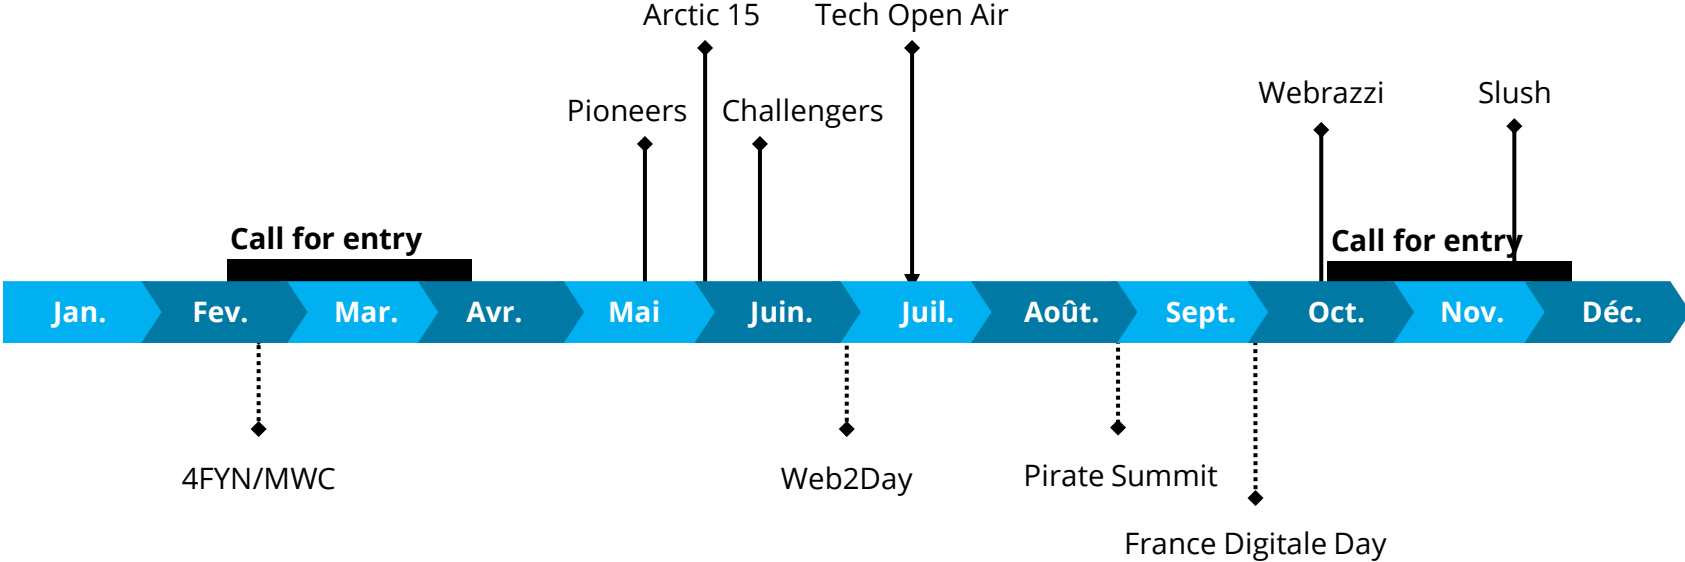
Arctic 15
Tech Open Air
Pioneers
Challengers
Webrazzi
Slush
Call for entry
Call for entry
Jan.
Fev.
Mar.
Avr.
Mai
Juin.
Juil.
Août.
Sept.
Oct.
Nov.
Déc.
4FYN/MWC
Web2Day
Pirate Summit
France Digitale Day